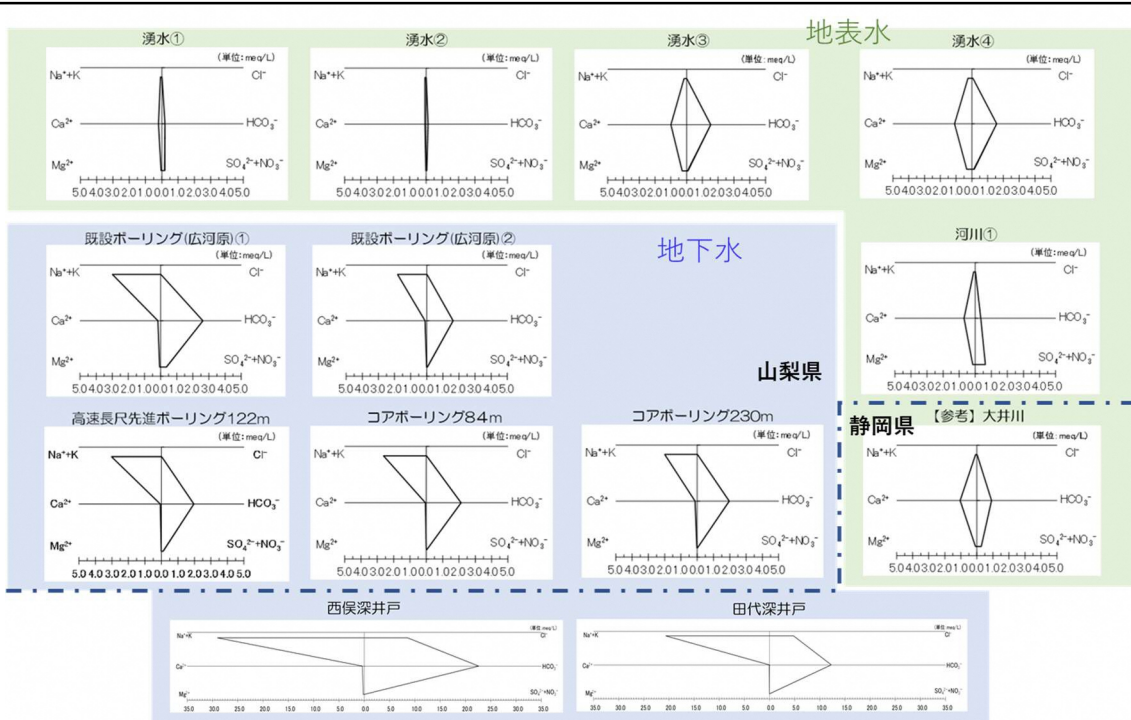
地表水

湧水①
(単位：meq/L)
$Na^{+}+K$ $Cl^{-}$
$Ca^{2+}$ $HCO_3^{-}$
$Mg^{2+}$ $SO_4^{2-}+NO_3^{-}$
5.0 4.0 3.0 2.0 1.0 0.0 1.0 2.0 3.0 4.0 5.0

湧水②
(単位：meq/L)
$Na^{+}+K$ $Cl^{-}$
$Ca^{2+}$ $HCO_3^{-}$
$Mg^{2+}$ $SO_4^{2-}+NO_3^{-}$
5.0 4.0 3.0 2.0 1.0 0.0 1.0 2.0 3.0 4.0 5.0

湧水③
(単位：meq/L)
$Na^{+}+K$ $Cl^{-}$
$Ca^{2+}$ $HCO_3^{-}$
$Mg^{2+}$ $SO_4^{2-}+NO_3^{-}$
5.0 4.0 3.0 2.0 1.0 0.0 1.0 2.0 3.0 4.0 5.0

湧水④
(単位：meq/L)
$Na^{+}+K$ $Cl^{-}$
$Ca^{2+}$ $HCO_3^{-}$
$Mg^{2+}$ $SO_4^{2-}+NO_3^{-}$
5.0 4.0 3.0 2.0 1.0 0.0 1.0 2.0 3.0 4.0 5.0

地下水

既設ボーリング(広河原)①
(単位：meq/L)
$Na^{+}+K$ $Cl^{-}$
$Ca^{2+}$ $HCO_3^{-}$
$Mg^{2+}$ $SO_4^{2-}+NO_3^{-}$
5.0 4.0 3.0 2.0 1.0 0.0 1.0 2.0 3.0 4.0 5.0

既設ボーリング(広河原)②
(単位：meq/L)
$Na^{+}+K$ $Cl^{-}$
$Ca^{2+}$ $HCO_3^{-}$
$Mg^{2+}$ $SO_4^{2-}+NO_3^{-}$
5.0 4.0 3.0 2.0 1.0 0.0 1.0 2.0 3.0 4.0 5.0

河川①
(単位：meq/L)
$Na^{+}+K$ $Cl^{-}$
$Ca^{2+}$ $HCO_3^{-}$
$Mg^{2+}$ $SO_4^{2-}+NO_3^{-}$
5.0 4.0 3.0 2.0 1.0 0.0 1.0 2.0 3.0 4.0 5.0

山梨県

高速長尺先進ボーリング122m
(単位：meq/L)
$Na^{+}+K$ $Cl^{-}$
$Ca^{2+}$ $HCO_3^{-}$
$Mg^{2+}$ $SO_4^{2-}+NO_3^{-}$
5.0 4.0 3.0 2.0 1.0 0.0 1.0 2.0 3.0 4.0 5.0

コアボーリング84m
(単位：meq/L)
$Na^{+}+K$ $Cl^{-}$
$Ca^{2+}$ $HCO_3^{-}$
$Mg^{2+}$ $SO_4^{2-}+NO_3^{-}$
5.0 4.0 3.0 2.0 1.0 0.0 1.0 2.0 3.0 4.0 5.0

コアボーリング230m
(単位：meq/L)
$Na^{+}+K$ $Cl^{-}$
$Ca^{2+}$ $HCO_3^{-}$
$Mg^{2+}$ $SO_4^{2-}+NO_3^{-}$
5.0 4.0 3.0 2.0 1.0 0.0 1.0 2.0 3.0 4.0 5.0

静岡県
【参考】大井川
(単位：meq/L)
$Na^{+}+K$ $Cl^{-}$
$Ca^{2+}$ $HCO_3^{-}$
$Mg^{2+}$ $SO_4^{2-}+NO_3^{-}$
5.0 4.0 3.0 2.0 1.0 0.0 1.0 2.0 3.0 4.0 5.0

西俣深井戸
(単位：meq/L)
$Na^{+}+K$ $Cl^{-}$
$Ca^{2+}$ $HCO_3^{-}$
$Mg^{2+}$ $SO_4^{2-}+NO_3^{-}$
35.0 30.0 25.0 20.0 15.0 10.0 5.0 0.0 5.0 10.0 15.0 20.0 25.0 30.0 35.0

田代深井戸
(単位：meq/L)
$Na^{+}+K$ $Cl^{-}$
$Ca^{2+}$ $HCO_3^{-}$
$Mg^{2+}$ $SO_4^{2-}+NO_3^{-}$
35.0 30.0 25.0 20.0 15.0 10.0 5.0 0.0 5.0 10.0 15.0 20.0 25.0 30.0 35.0